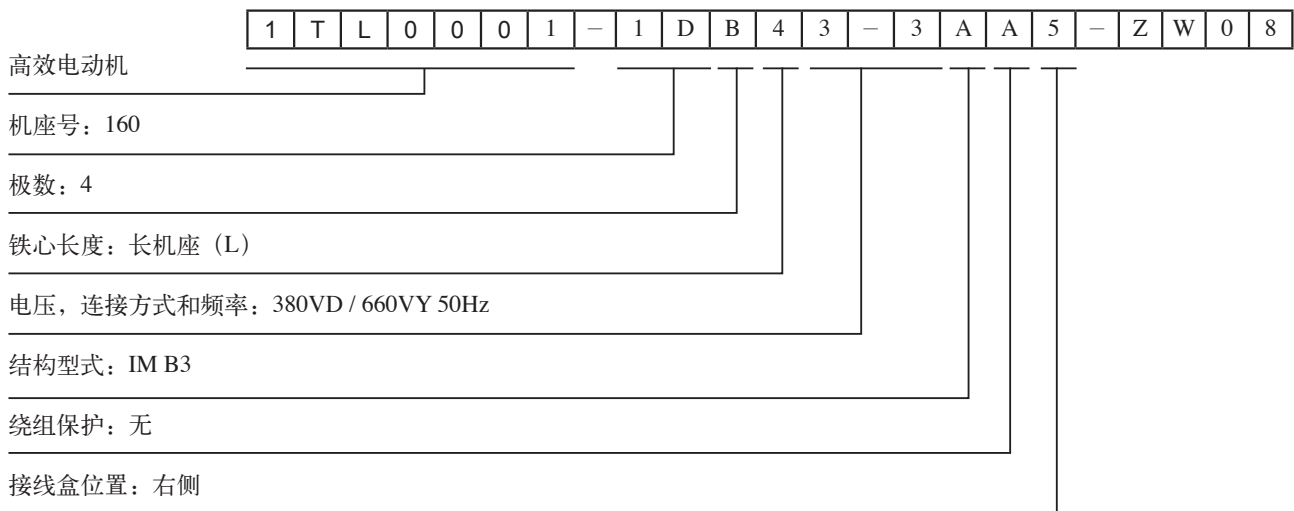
| 1 | T | L | 0 | 0 | 0 | 1 | – | 1 | D | B | 4 | 3 | – | 3 | A | A | 5 | – | Z | W | 0 | 8 |
|---|---|---|---|---|---|---|---|---|---|---|---|---|---|---|---|---|---|---|---|---|---|---|

高效电动机

机座号：160

极数：4

铁心长度：长机座（L）

电压，连接方式和频率：380VD / 660VY 50Hz

结构型式：IM B3

绕组保护：无

接线盒位置：右侧